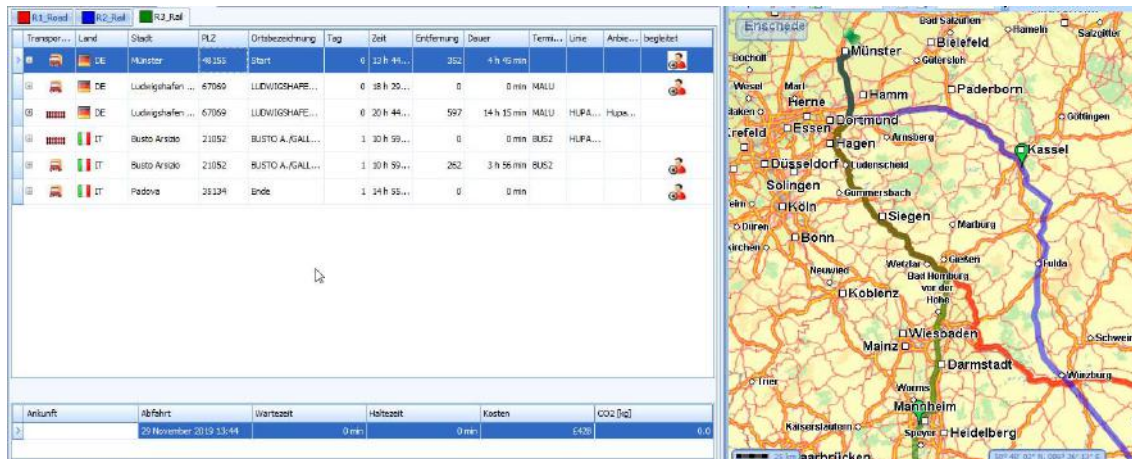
R1_Road R2_Rail R3_Rail

| Transpor... | Land | Stadt | PLZ | Ortsbezeichnung | Tag | Zeit | Entfernung | Dauer | Termi... | Linie | Anbie... | begleitet |
|---|---|---|---|---|---|---|---|---|---|---|---|---|
| | DE | Münster | 48155 | Start | 0 | 13 h 44... | 352 | 4 h 46 min | | | | |
| | DE | Ludwigshafen ... | 67069 | LUDWIGSHAFE... | 0 | 18 h 29... | 0 | 0 min | MALU | | | |
| | DE | Ludwigshafen ... | 67069 | LUDWIGSHAFE... | 0 | 20 h 44... | 597 | 14 h 15 min | MALU | HUPA... | Hupa... | |
| | IT | Busto Arsizio | 21052 | BUSTO A./GALL... | 1 | 10 h 59... | 0 | 0 min | BUS2 | HUPA... | | |
| | IT | Busto Arsizio | 21052 | BUSTO A./GALL... | 1 | 10 h 59... | 262 | 3 h 56 min | BUS2 | | | |
| | IT | Padova | 35134 | Ende | 1 | 14 h 55... | 0 | 0 min | | | | |

| Ankunft | Abfahrt | Wartezeit | Haltezeit | Kosten | CO2 [kg] |
|---|---|---|---|---|---|
| | 29 November 2019 13:44 | 0 min | 0 min | £428 | 0.0 |

Enschede Bad Salzuflen Hameln Salzgitter Münster Bielefeld Bocholt Gütersloh Wesel Marl Herne Hamm Paderborn Göttingen Dortmund Essen Krefeld Arnsberg Hagen Kassel Düsseldorf Lüdenscheid Solingen Gummersbach Köln Siegen Düren Marburg Bonn Gießen Wetzlar Fulda Neuwied Bad Homburg vor der Höhe Koblenz Wiesbaden Mainz Darmstadt Schweinfurt Trier Worms Würzburg Mannheim Kaiserslautern Speyer Heidelberg Saarbrücken